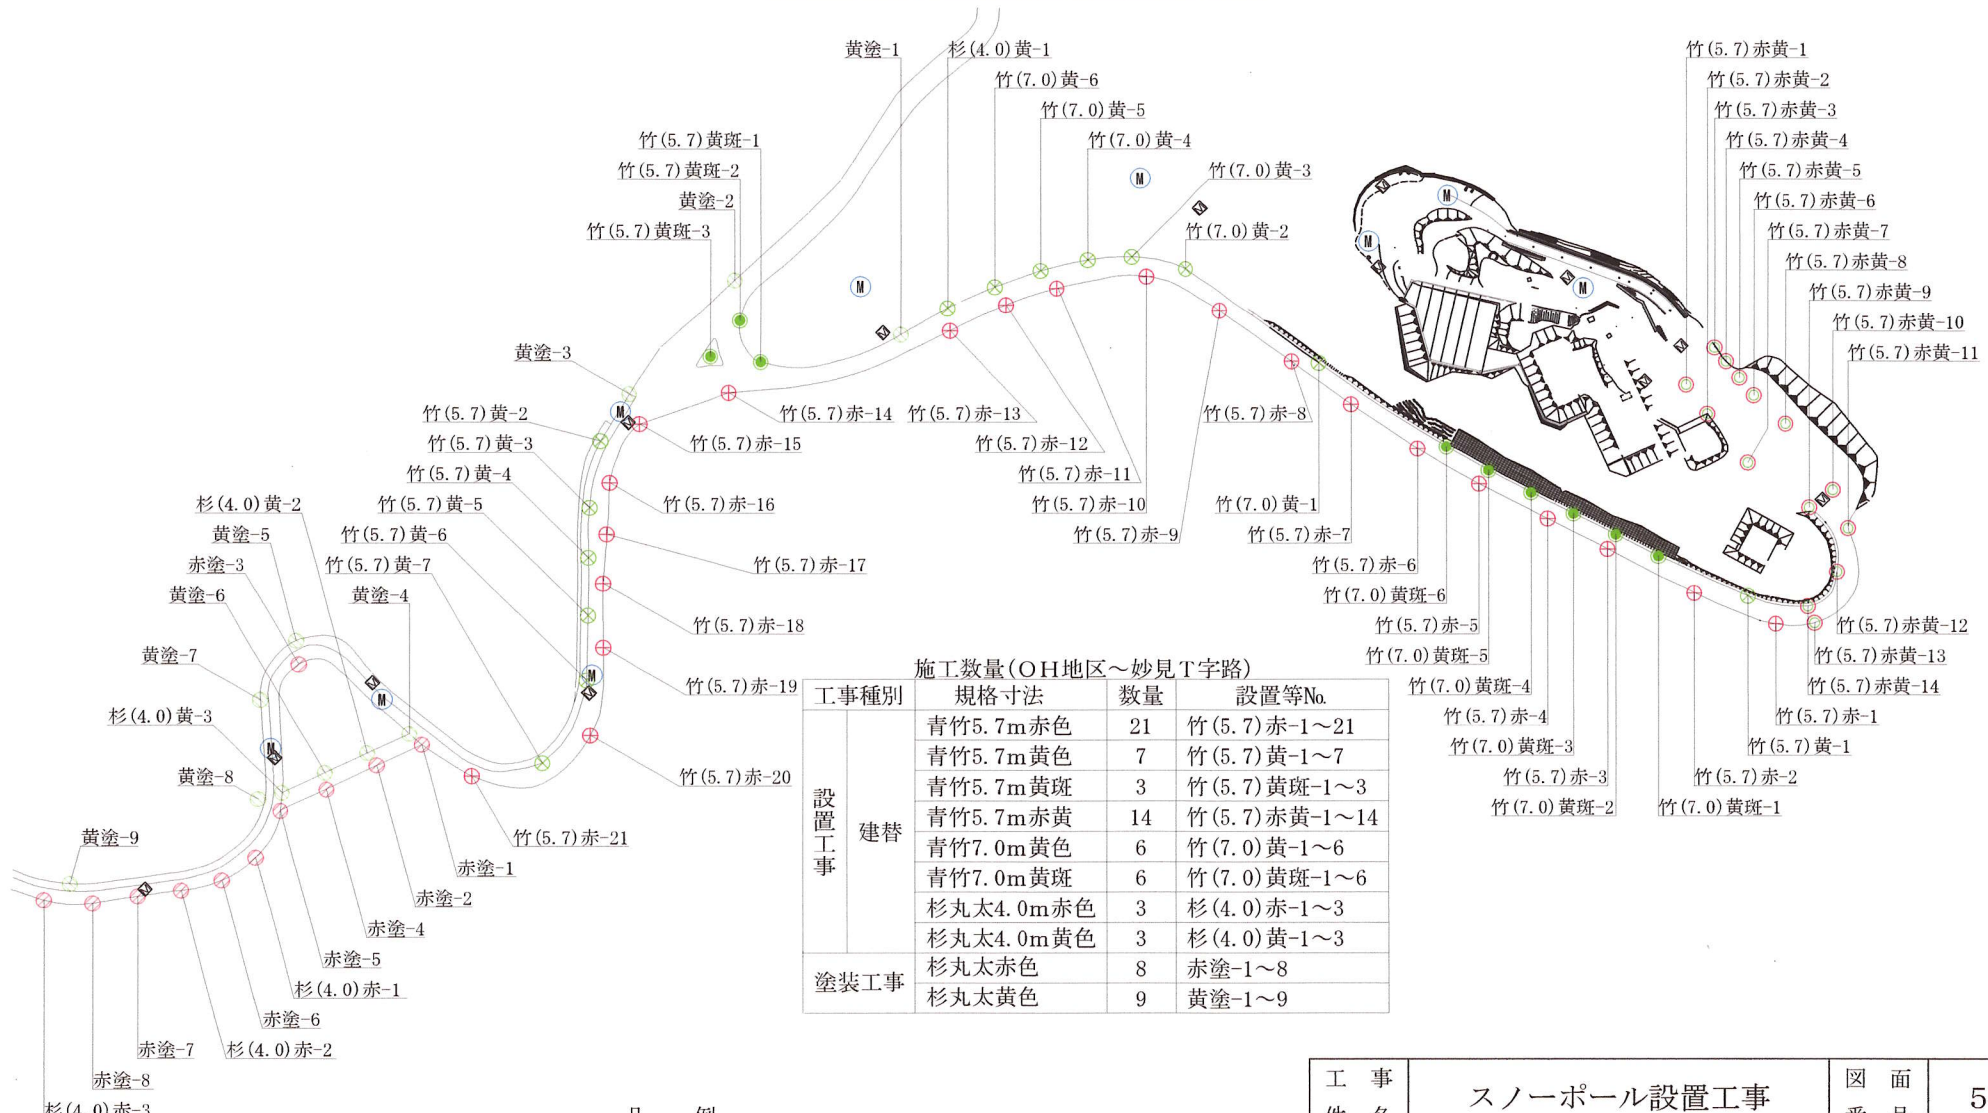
黄塗-1
杉(4.0)黄-1
竹(7.0)黄-6
竹(7.0)黄-5
竹(7.0)黄-4
竹(7.0)黄-3
竹(7.0)黄-2
竹(5.7)黄斑-1
竹(5.7)黄斑-2
黄塗-2
竹(5.7)黄斑-3
黄塗-3
竹(5.7)黄-2
竹(5.7)黄-3
竹(5.7)黄-4
竹(5.7)黄-5
竹(5.7)黄-6
竹(5.7)黄-7
杉(4.0)黄-2
黄塗-5
赤塗-3
黄塗-6
黄塗-4
黄塗-7
杉(4.0)黄-3
黄塗-8
黄塗-9
竹(5.7)赤-14
竹(5.7)赤-13
竹(5.7)赤-15
竹(5.7)赤-12
竹(5.7)赤-11
竹(5.7)赤-10
竹(5.7)赤-9
竹(5.7)赤-8
竹(7.0)黄-1
竹(5.7)赤-7
竹(5.7)赤-16
竹(5.7)赤-17
竹(5.7)赤-18
竹(5.7)赤-19
竹(5.7)赤-20
竹(5.7)赤-21
赤塗-1
赤塗-2
赤塗-4
赤塗-5
杉(4.0)赤-1
赤塗-6
赤塗-7
杉(4.0)赤-2
赤塗-8
杉(4.0)赤-3
竹(5.7)赤黄-1
竹(5.7)赤黄-2
竹(5.7)赤黄-3
竹(5.7)赤黄-4
竹(5.7)赤黄-5
竹(5.7)赤黄-6
竹(5.7)赤黄-7
竹(5.7)赤黄-8
竹(5.7)赤黄-9
竹(5.7)赤黄-10
竹(5.7)赤黄-11
竹(5.7)赤-6
竹(7.0)黄斑-6
竹(5.7)赤-5
竹(7.0)黄斑-5
竹(7.0)黄斑-4
竹(5.7)赤-4
竹(7.0)黄斑-3
竹(5.7)赤-3
竹(7.0)黄斑-2
竹(7.0)黄斑-1
竹(5.7)赤-2
竹(5.7)黄-1
竹(5.7)赤-1
竹(5.7)赤黄-12
竹(5.7)赤黄-13
竹(5.7)赤黄-14

施工数量(OH地区～妙見T字路)

| 工事種別 | | 規格寸法 | 数量 | 設置等No. |
|---|---|---|---|---|
| 設置工事 | 建替 | 青竹5.7m赤色 | 21 | 竹(5.7)赤-1～21 |
| | | 青竹5.7m黄色 | 7 | 竹(5.7)黄-1～7 |
| | | 青竹5.7m黄斑 | 3 | 竹(5.7)黄斑-1～3 |
| | | 青竹5.7m赤黄 | 14 | 竹(5.7)赤黄-1～14 |
| | | 青竹7.0m黄色 | 6 | 竹(7.0)黄-1～6 |
| | | 青竹7.0m黄斑 | 6 | 竹(7.0)黄斑-1～6 |
| | | 杉丸太4.0m赤色 | 3 | 杉(4.0)赤-1～3 |
| | | 杉丸太4.0m黄色 | 3 | 杉(4.0)黄-1～3 |
| 塗装工事 | | 杉丸太赤色 | 8 | 赤塗-1～8 |
| | | 杉丸太黄色 | 9 | 黄塗-1～9 |

凡 例

| 工事件名 | スノーポール設置工事 | 図面番号 | 5 |
|---|---|---|---|